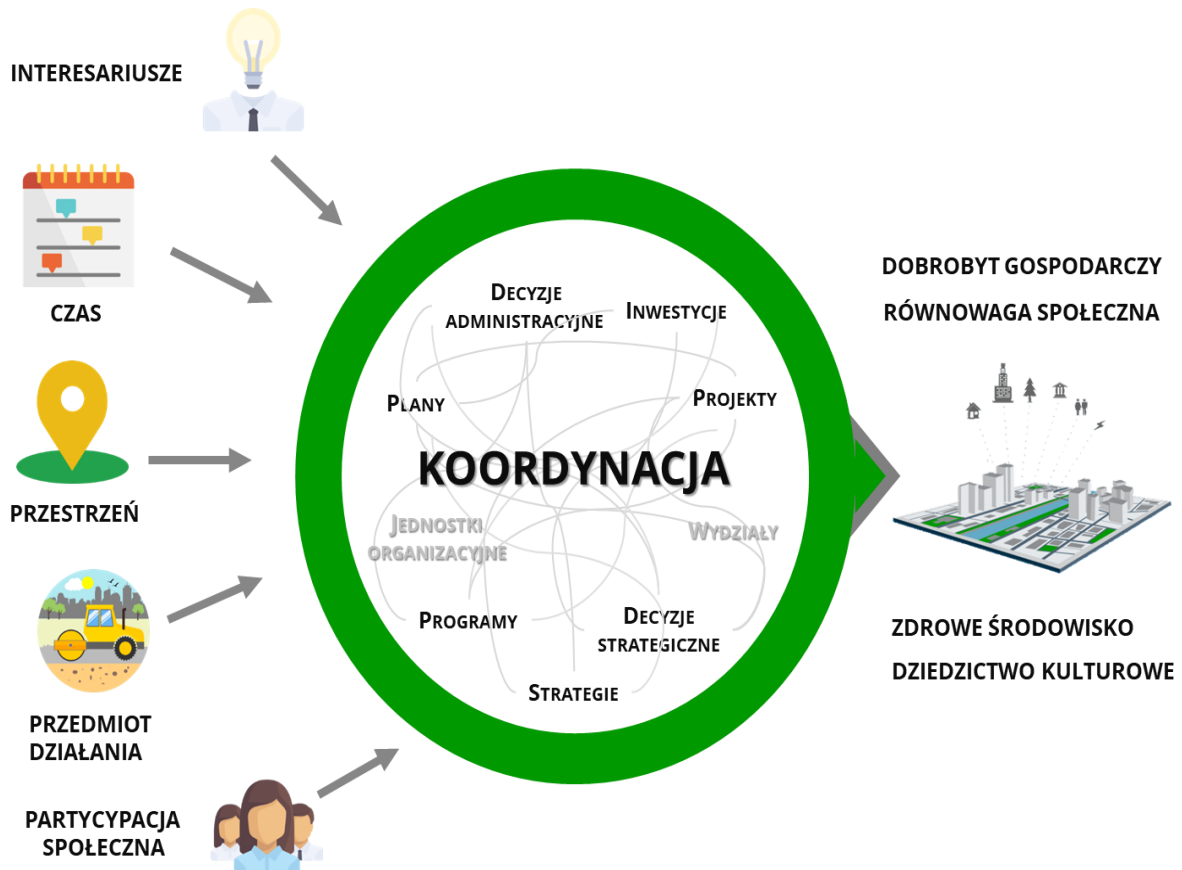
INTERESARIUSZE

CZAS

PRZESTRZEŃ

PRZEDMIOT DZIAŁANIA

PARTYCYPACJA SPOŁECZNA

DECYZJE ADMINISTRACYJNE

INWESTYCJE

PLANY

PROJEKTY

KOORDYNACJA

JEDNOSTKI ORGANIZACYJNE

WYDZIAŁY

PROGRAMY

DECYZJE STRATEGICZNE

STRATEGIE

DOBROBYT GOSPODARCZY

RÓWNOWAGA SPOŁECZNA

ZDROWE ŚRODOWISKO

DZIEDZICTWO KULTUROWE